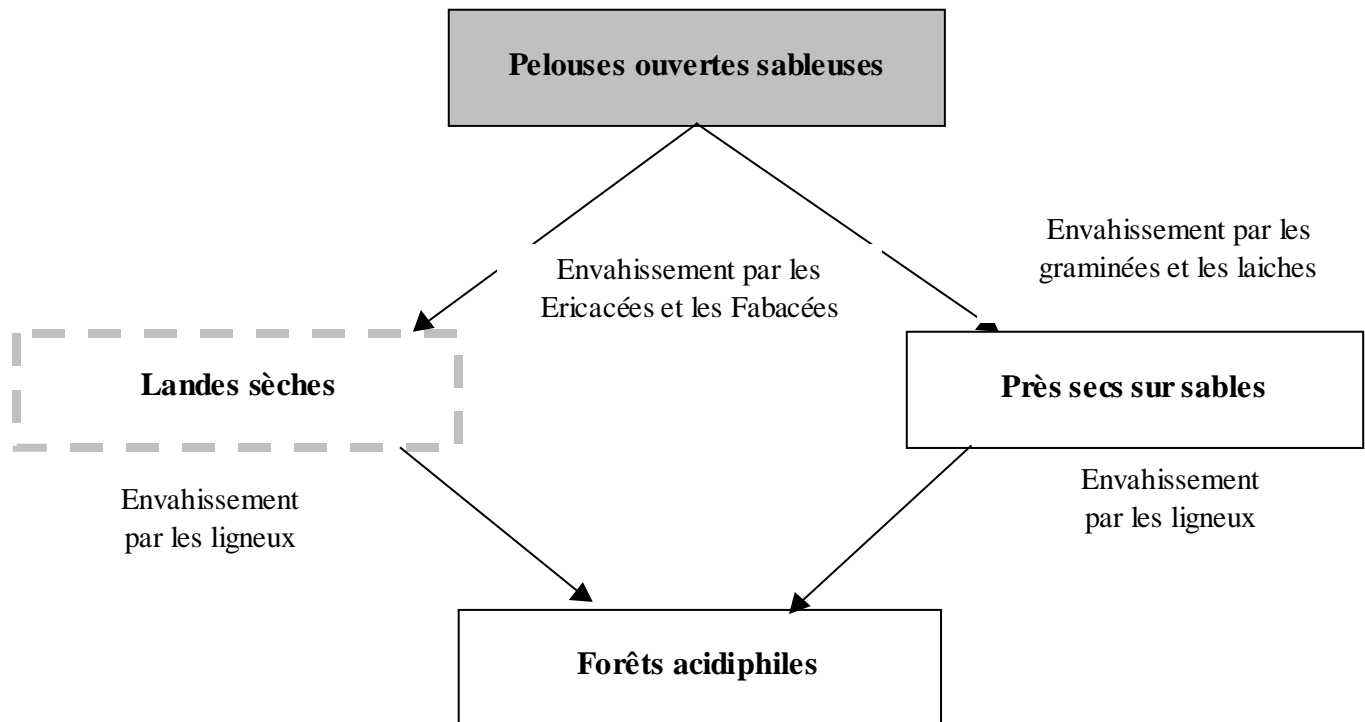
Pelouses ouvertes sableuses

Envahissement par les Ericacées et les Fabacées

Envahissement par les graminées et les laiches

Landes sèches

Près secs sur sables

Envahissement par les ligneux

Envahissement par les ligneux

Forêts acidiphiles